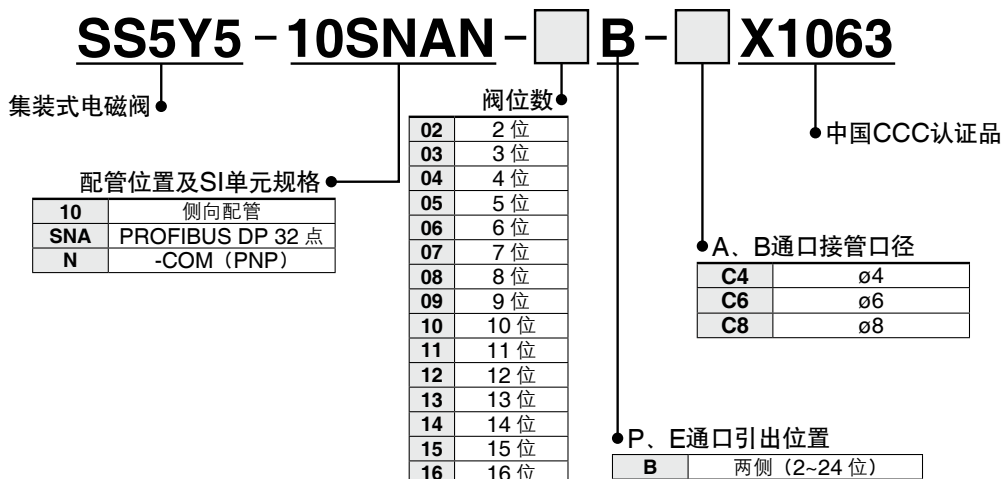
SS5Y5 - 10SNAN - B - X1063

集装式电磁阀

阀位数

| 02 | 2 位 |
|---|---|
| 03 | 3 位 |
| 04 | 4 位 |
| 05 | 5 位 |
| 06 | 6 位 |
| 07 | 7 位 |
| 08 | 8 位 |
| 09 | 9 位 |
| 10 | 10 位 |
| 11 | 11 位 |
| 12 | 12 位 |
| 13 | 13 位 |
| 14 | 14 位 |
| 15 | 15 位 |
| 16 | 16 位 |

中国CCC认证品

配管位置及SI单元规格

| 10 | 侧向配管 |
|---|---|
| SNA | PROFIBUS DP 32 点 |
| N | -COM（PNP） |

A、B通口接管口径

| C4 | ø4 |
|---|---|
| C6 | ø6 |
| C8 | ø8 |

P、E通口引出位置

| B | 两侧（2~24 位） |
|---|---|